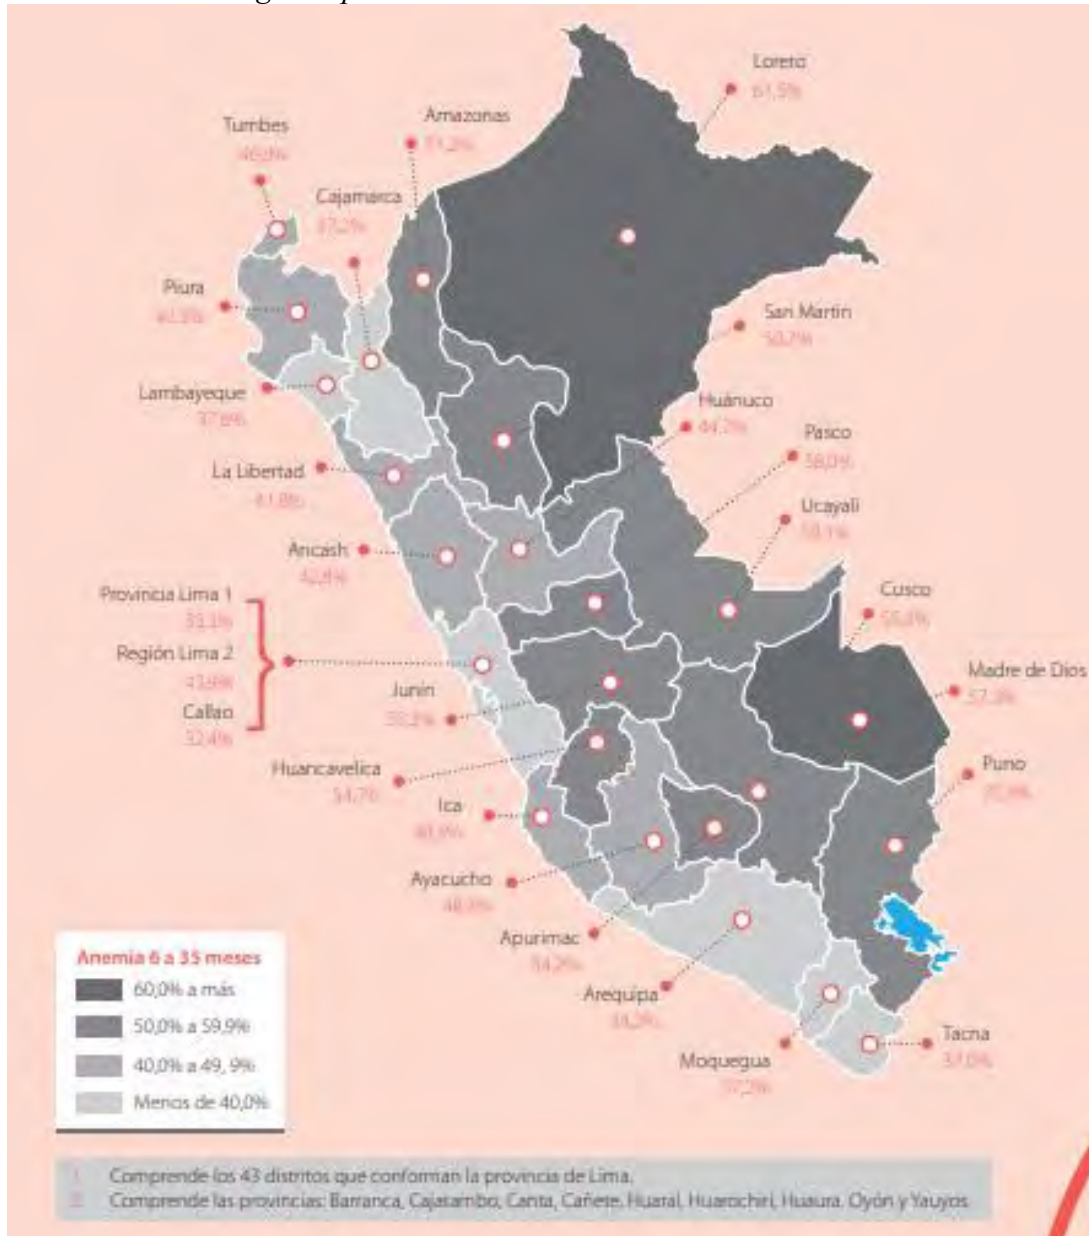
Loreto
61,5%

Amazonas
51,2%

Tumbes
46,9%

Cajamarca
37,2%

Piura
40,3%

San Martín
50,2%

Lambayeque
37,8%

Huánuco
44,2%

Pasco
58,0%

La Libertad
41,8%

Ucayali
59,1%

Ancash
42,8%

Provincia Lima 1
33,3%

Región Lima 2
43,8%

Callao
32,4%

Cusco
55,4%

Madre de Dios
57,3%

Junín
55,3%

Huancavelica
54,7%

Puno
75,9%

Ica
40,9%

Ayacucho
48,3%

Apurímac
54,2%

Arequipa
34,2%

Tacna
37,0%

Moquegua
37,2%

Anemia 6 a 35 meses
60,0% a más
50,0% a 59,9%
40,0% a 49, 9%
Menos de 40,0%

1. Comprende los 43 distritos que conforman la provincia de Lima.
2. Comprende las provincias: Barranca, Cajatambo, Canta, Cañete, Huaral, Huarochirí, Huaura, Oyón y Yauyos.